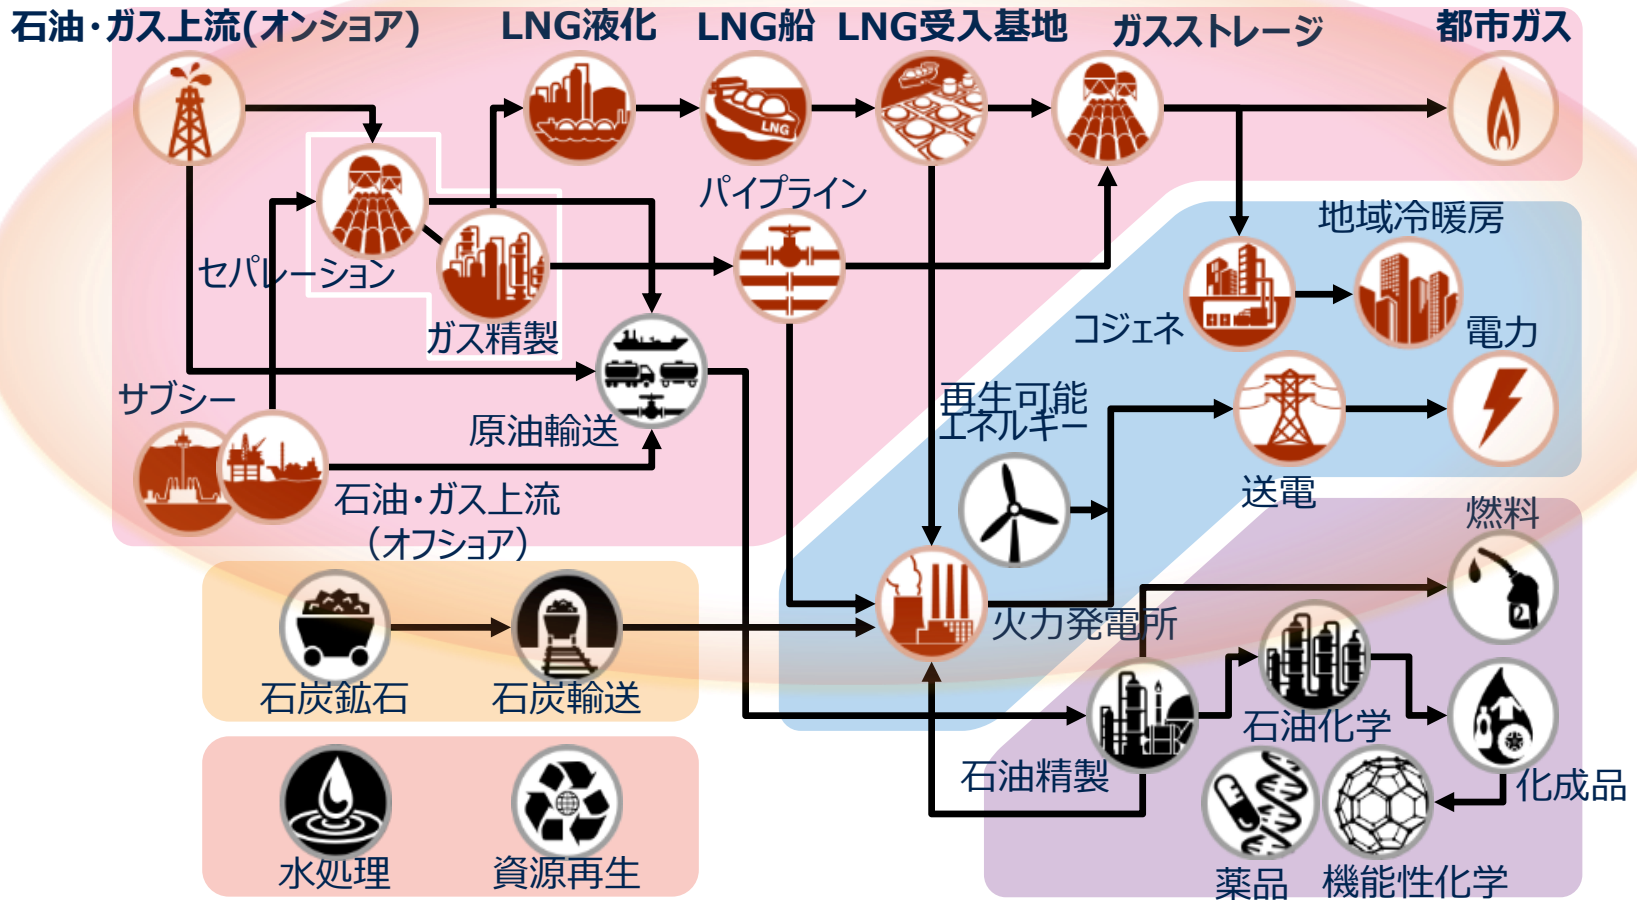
石油・ガス上流(オンショア)

LNG液化

LNG船

LNG受入基地

ガスストレージ

都市ガス

LNG

パイプライン

セパレーション

ガス精製

地域冷暖房

コジェネ

電力

サブシー

原油輸送

再生可能エネルギー

送電

石油・ガス上流（オフショア）

燃料

火力発電所

石炭鉱石

石炭輸送

石油化学

石油精製

化成品

水処理

資源再生

薬品

機能性化学